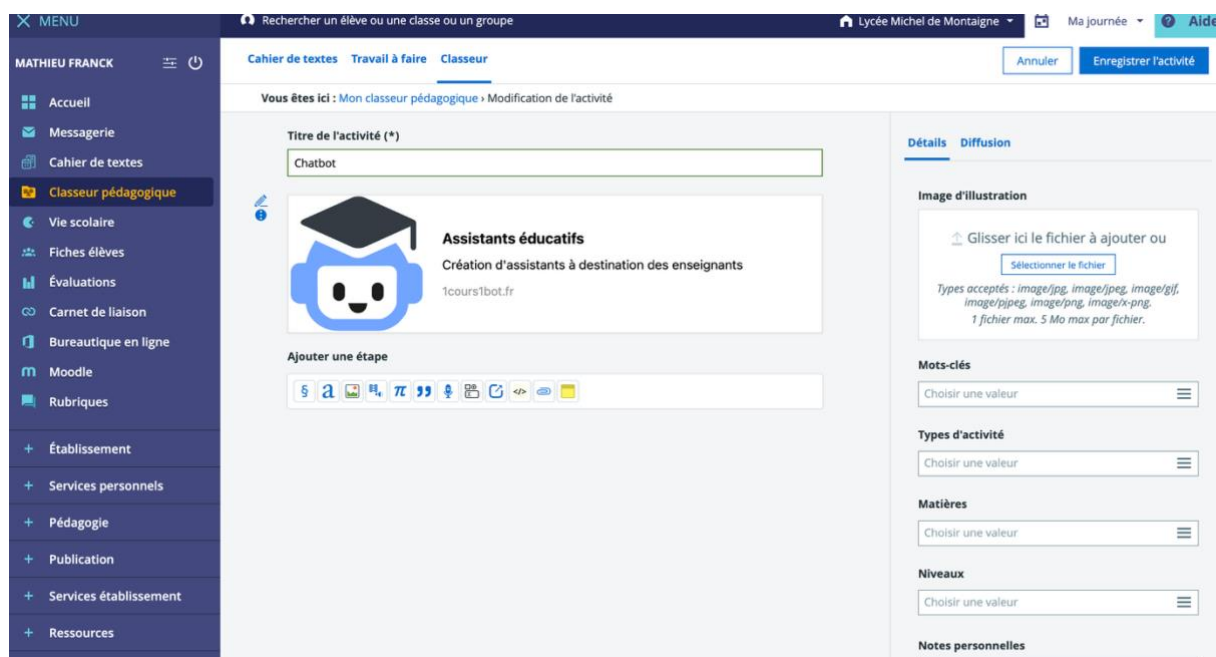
MENU

Rechercher un élève ou une classe ou un groupe

Lycée Michel de Montaigne

Ma journée

Aide

MATHIEU FRANCK

Accueil
Messagerie
Cahier de textes
Classeur pédagogique
Vie scolaire
Fiches élèves
Évaluations
Carnet de liaison
Bureautique en ligne
Moodle
Rubriques

+ Établissement
+ Services personnels
+ Pédagogie
+ Publication
+ Services établissement
+ Ressources

Cahier de textes Travail à faire Classeur

Annuler
Enregistrer l'activité

Vous êtes ici : Mon classeur pédagogique › Modification de l'activité

Titre de l'activité (*)

Chatbot

Assistants éducatifs

Création d'assistants à destination des enseignants

1cours1bot.fr

Ajouter une étape

Détails Diffusion

Image d'illustration

Glisser ici le fichier à ajouter ou

Sélectionner le fichier

Types acceptés : image/jpg, image/jpeg, image/gif, image/pjpeg, image/png, image/x-png.
1 fichier max. 5 Mo max par fichier.

Mots-clés

Choisir une valeur

Types d'activité

Choisir une valeur

Matières

Choisir une valeur

Niveaux

Choisir une valeur

Notes personnelles